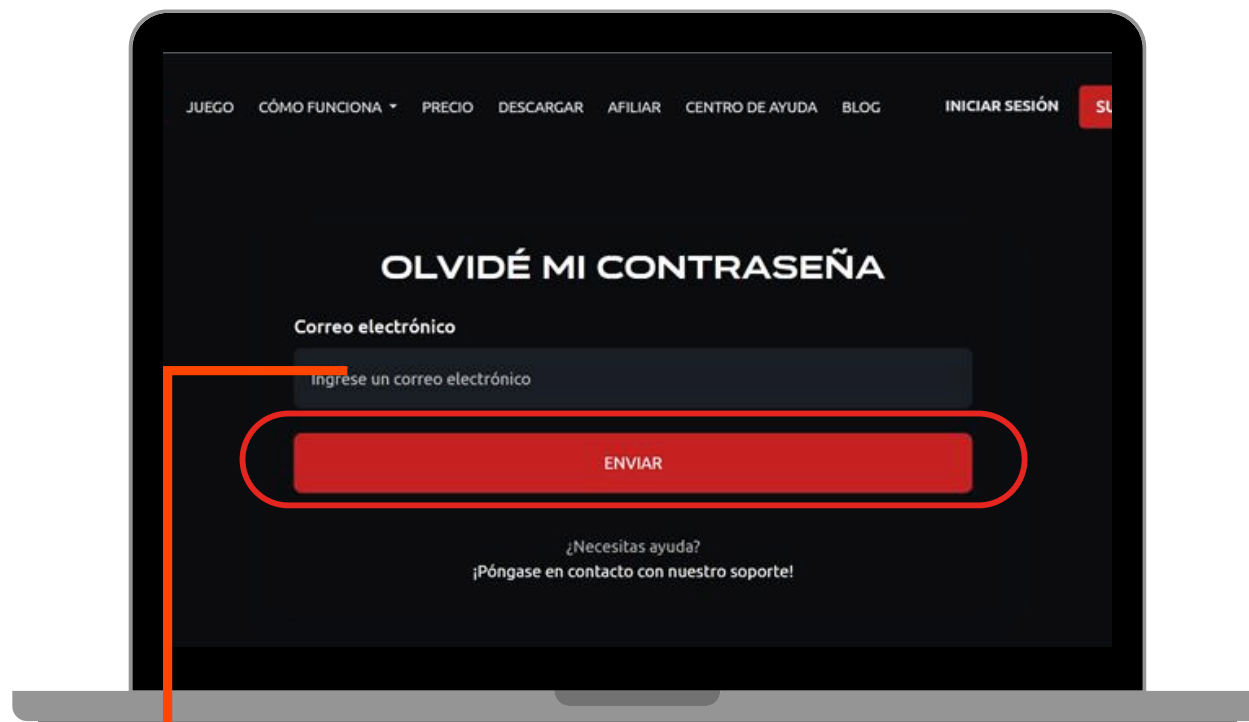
JUEGO CÓMO FUNCIONA PRECIO DESCARGAR AFILIAR CENTRO DE AYUDA BLOG INICIAR SESIÓN SU

OLVIDÉ MI CONTRASEÑA

Correo electrónico

Ingrese un correo electrónico

ENVIAR

¿Necesitas ayuda?
¡Póngase en contacto con nuestro soporte!